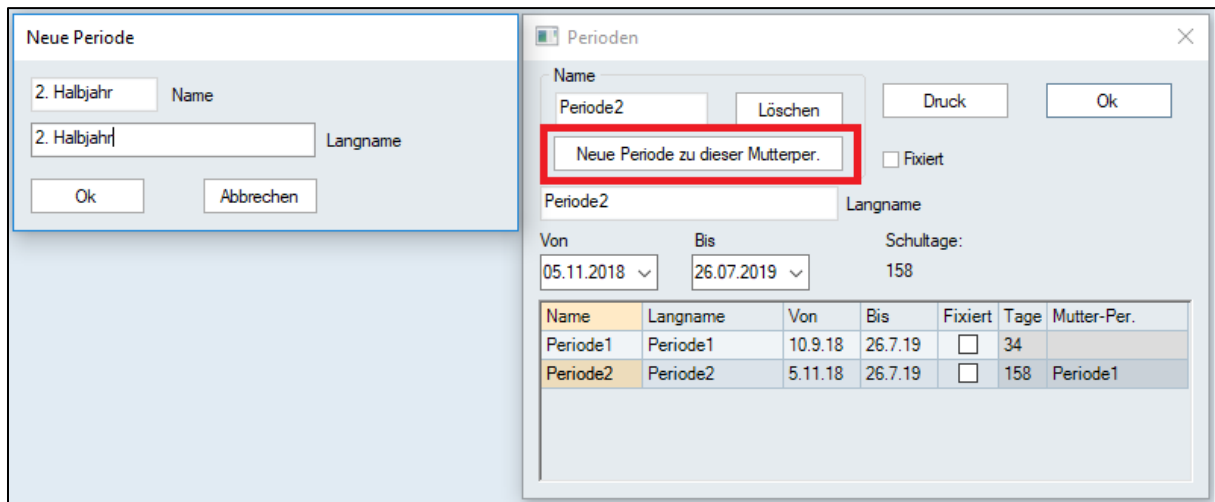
Neue Periode

2. Halbjahr Name

2. Halbjahr Langname

Ok Abbrechen

Perioden

Name

Periode2 Löschen

Druck Ok

Neue Periode zu dieser Mutterper.

Fixiert

Periode2 Langname

Von Bis Schultage:

05.11.2018 26.07.2019 158

| Name | Langname | Von | Bis | Fixiert | Tage | Mutter-Per. |
|---|---|---|---|---|---|---|
| Periode1 | Periode1 | 10.9.18 | 26.7.19 | | 34 | |
| Periode2 | Periode2 | 5.11.18 | 26.7.19 | | 158 | Periode1 |